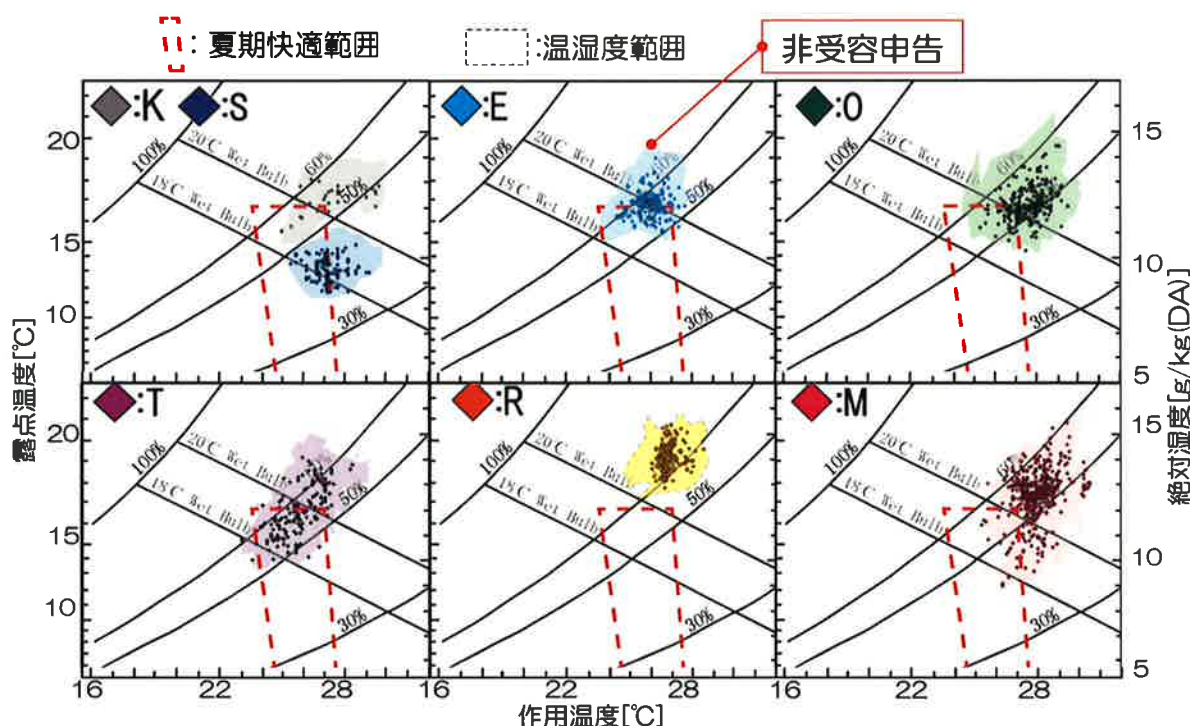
: 夏期快適範囲
:温湿度範囲
非受容申告

:K :S
20
15
10
100%
20℃ Wet Bulb
18℃ Wet Bulb
60%
50%
30%

:E
100%
20℃ Wet Bulb
18℃ Wet Bulb
60%
50%
30%

:O
100%
20℃ Wet Bulb
18℃ Wet Bulb
60%
30%
15
10
5

:T
20
15
10
100%
20℃ Wet Bulb
18℃ Wet Bulb
50%
30%

:R
100%
20℃ Wet Bulb
18℃ Wet Bulb
50%
30%

:M
100%
20℃ Wet Bulb
18℃ Wet Bulb
60%
30%
15
10
5

露点温度[℃]
絶対湿度[g/kg(DA)]

16 22 28 16 22 28 16 22 28
作用温度[℃]